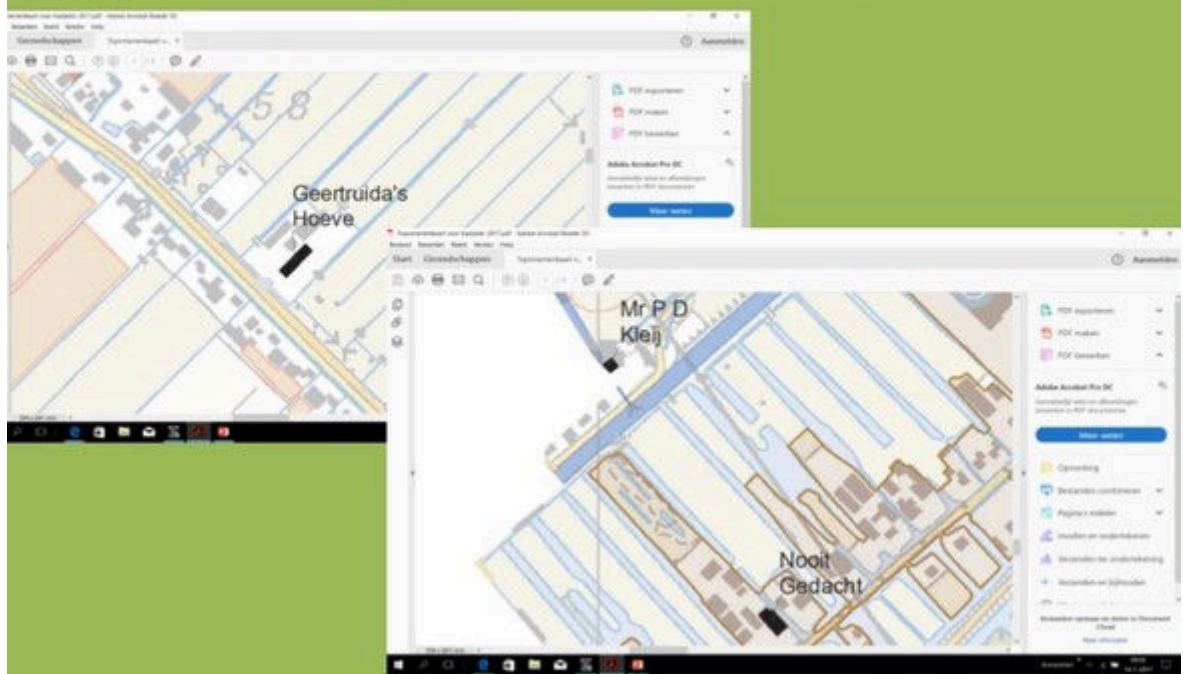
Gereedschappen

Aanmelden

5 8

Geertruida's Hoeve

PDF exporteren

PDF maken

PDF bewerken

Adobe Acrobat Pro DC

Meer weten

Start Gereedschappen

Aanmelden

Mr P D Kleij

PDF exporteren

PDF maken

PDF bewerken

Adobe Acrobat Pro DC

Meer weten

Opmerking

Bestanden combineren

Pagina's ordenen

Invullen en ondertekenen

Verzenden ter ondertekening

Verzenden en bijhouden

Nooit Gedacht